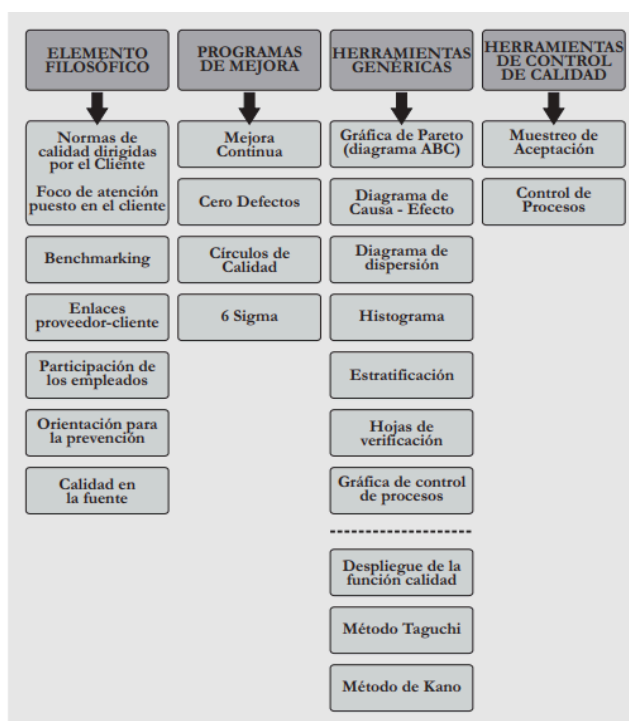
ELEMENTO FILOSÓFICO

Normas de calidad dirigidas por el Cliente

Foco de atención puesto en el cliente

Benchmarking

Enlaces proveedor-cliente

Participación de los empleados

Orientación para la prevención

Calidad en la fuente

PROGRAMAS DE MEJORA

Mejora Continua

Cero Defectos

Círculos de Calidad

6 Sigma

HERRAMIENTAS GENÉRICAS

Gráfica de Pareto (diagrama ABC)

Diagrama de Causa - Efecto

Diagrama de dispersión

Histograma

Estratificación

Hojas de verificación

Gráfica de control de procesos

Despliegue de la función calidad

Método Taguchi

Método de Kano

HERRAMIENTAS DE CONTROL DE CALIDAD

Muestreo de Aceptación

Control de Procesos